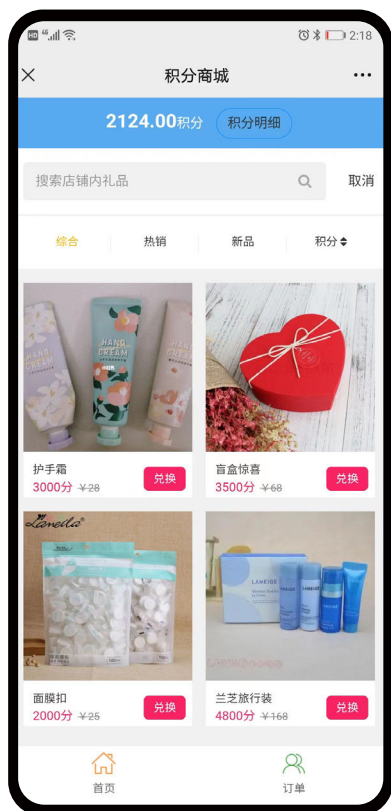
HD 2:18

积分商城

2124.00积分 积分明细

搜索店铺内礼品 取消

综合 热销 新品 积分

HAND CREAM HAND CREAM HAND CREAM

护手霜
3000分 ¥28 兑换

盲盒惊喜
3500分 ¥68 兑换

Laneila

面膜扣
2000分 ¥25 兑换

LANEIGE

兰芝旅行装
4800分 ¥168 兑换

首页 订单